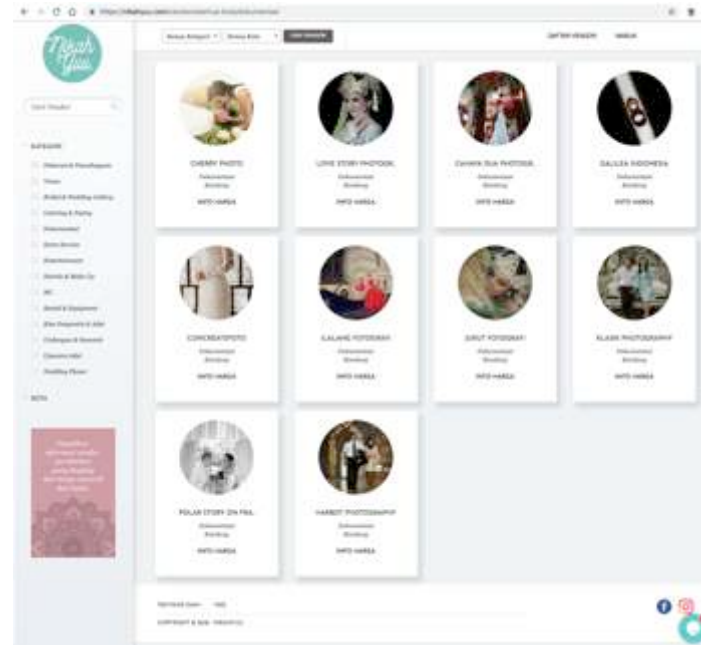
Nikah Yuu

Semua Kategori
Semua Kota
CARI VENDOR
DAFTAR VENDOR
MASUK

Cari Vendor

KATEGORI
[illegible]

KOTA

CHERRY PHOTO
Dokumentasi
Bandung
INFO HARGA

LOVE STORY PHOTOGR.
Dokumentasi
Bandung
INFO HARGA

CAHAYA DUA PHOTOGR.
Dokumentasi
Bandung
INFO HARGA

GALLEA INDONESIA
Dokumentasi
Bandung
INFO HARGA

CONCREATEFOTO
Dokumentasi
Bandung
INFO HARGA

GALANG FOTOGRAFI
Dokumentasi
Bandung
INFO HARGA

JURUT FOTOGRAFI
Dokumentasi
Bandung
INFO HARGA

KLASIK PHOTOGRAPHY
Dokumentasi
Bandung
INFO HARGA

POLAR STORY ON FRA.
Dokumentasi
Bandung
INFO HARGA

HABBIT PHOTOGRAPHY
Dokumentasi
Bandung
INFO HARGA

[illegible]
COPYRIGHT © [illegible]